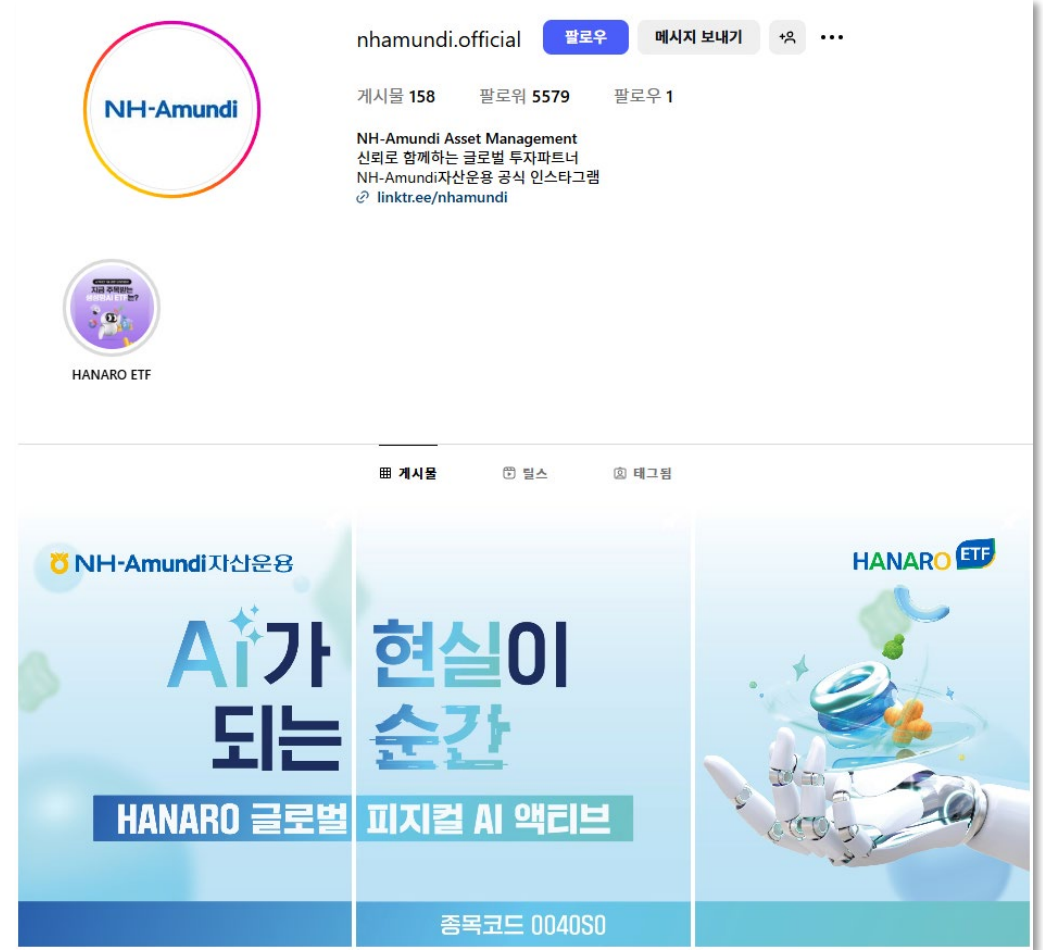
NH-Amundi

nhamundi.official 팔로우 메시지 보내기

게시물 158 팔로워 5579 팔로우 1

NH-Amundi Asset Management
신뢰로 함께하는 글로벌 투자파트너
NH-Amundi자산운용 공식 인스타그램
linktr.ee/nhamundi

지금 주목받는 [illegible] ETF는?

HANARO ETF

게시물 릴스 태그됨

NH-Amundi자산운용

HANARO ETF

Ai가 현실이 되는 순간

HANARO 글로벌 피지컬 AI 액티브

종목코드 0040S0